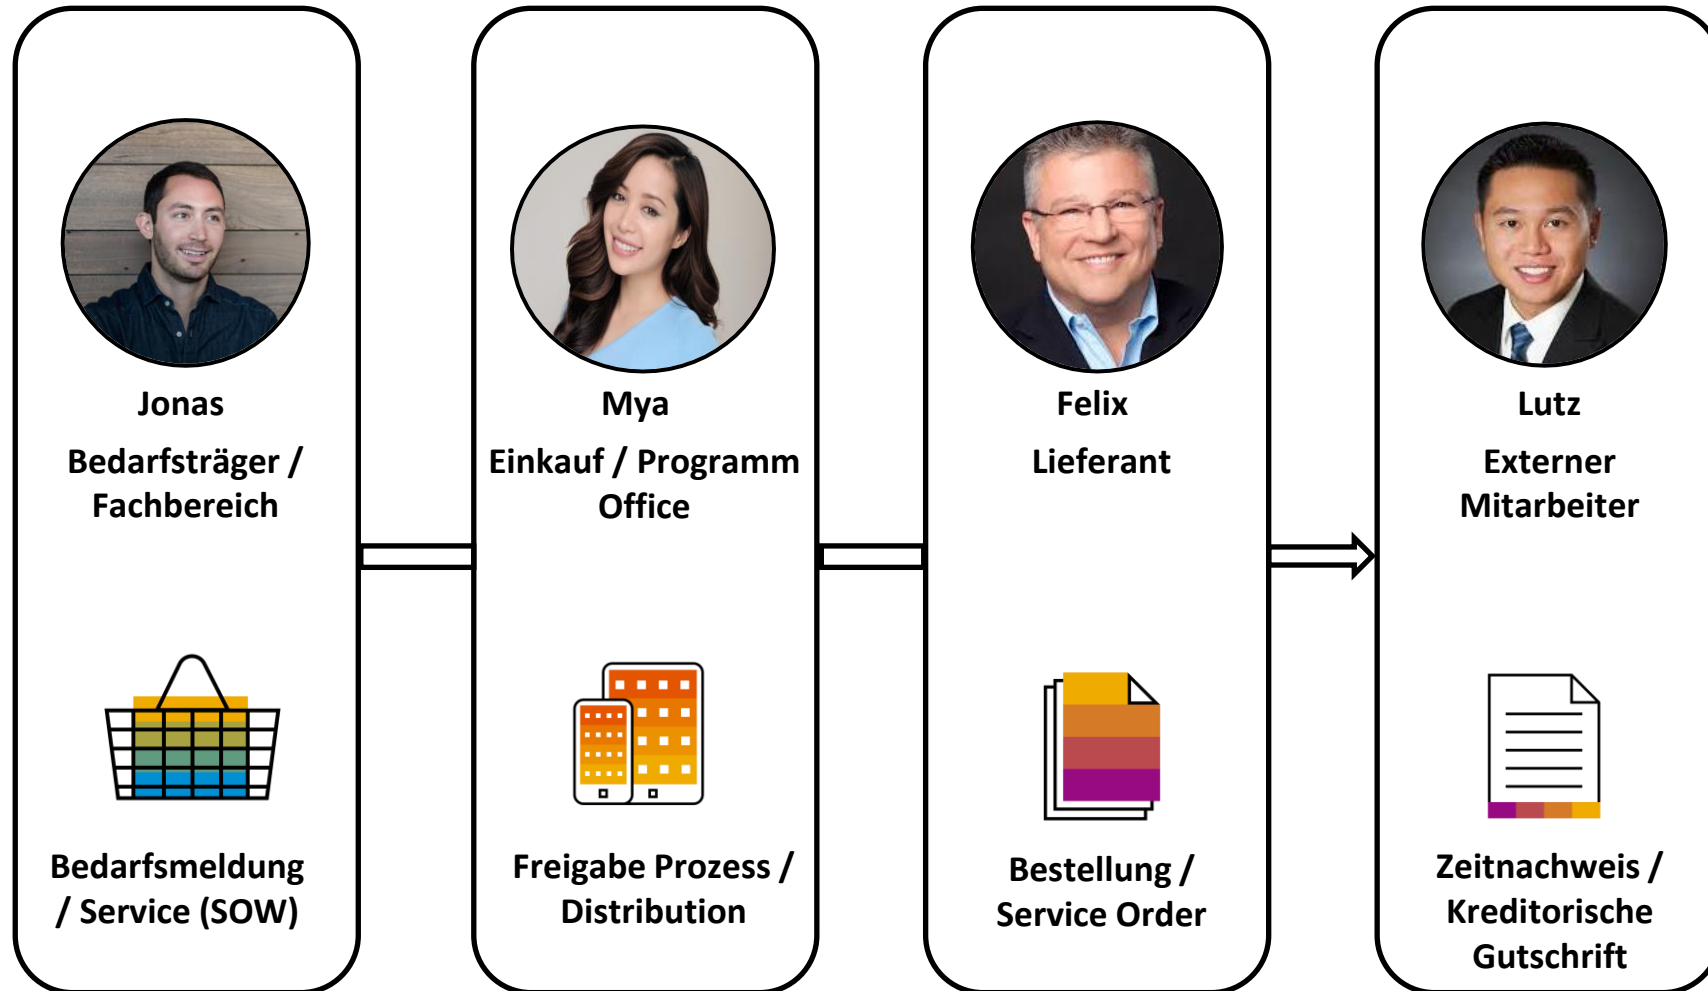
Jonas

Bedarfsträger / Fachbereich

Bedarfsmeldung / Service (SOW)

Mya

Einkauf / Programm Office

Freigabe Prozess / Distribution

Felix

Lieferant

Bestellung / Service Order

Lutz

Externer Mitarbeiter

Zeitnachweis / Kreditorische Gutschrift